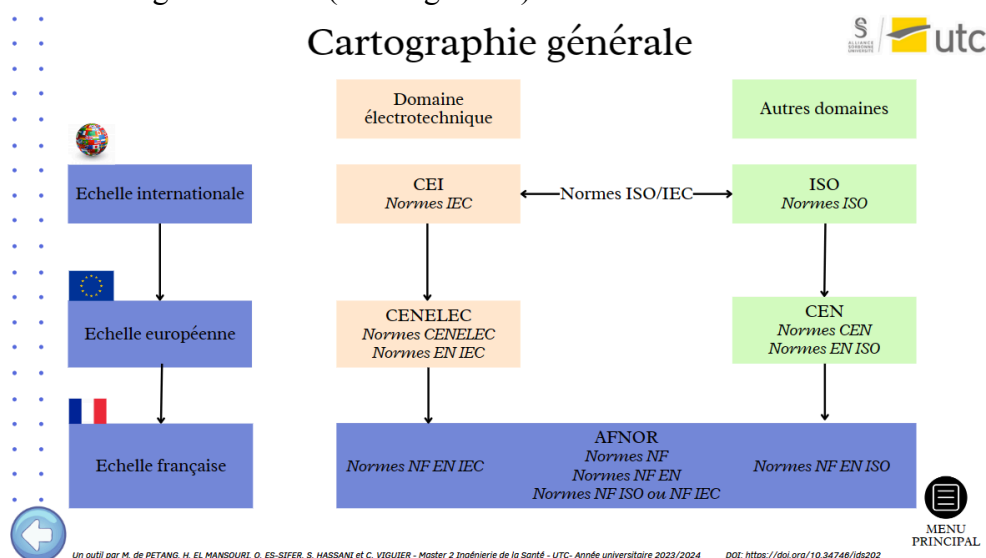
Cartographie générale

ALLIANCE SORBONNE UNIVERSITÉ utc

Domaine électrotechnique

Autres domaines

Echelle internationale

CEI
Normes IEC

Normes ISO/IEC

ISO
Normes ISO

Echelle européenne

CENELEC
Normes CENELEC
Normes EN IEC

CEN
Normes CEN
Normes EN ISO

Echelle française

AFNOR
Normes NF
Normes NF EN
Normes NF ISO ou NF IEC

Normes NF EN IEC

Normes NF EN ISO

MENU PRINCIPAL

Un outil par M. de PETANG, H. EL MANSOURI, O. ES-SIFER, S. HASSANI et C. VIGUIER - Master 2 Ingénierie de la Santé - UTC- Année universitaire 2023/2024 DOI: https://doi.org/10.34746/ids202